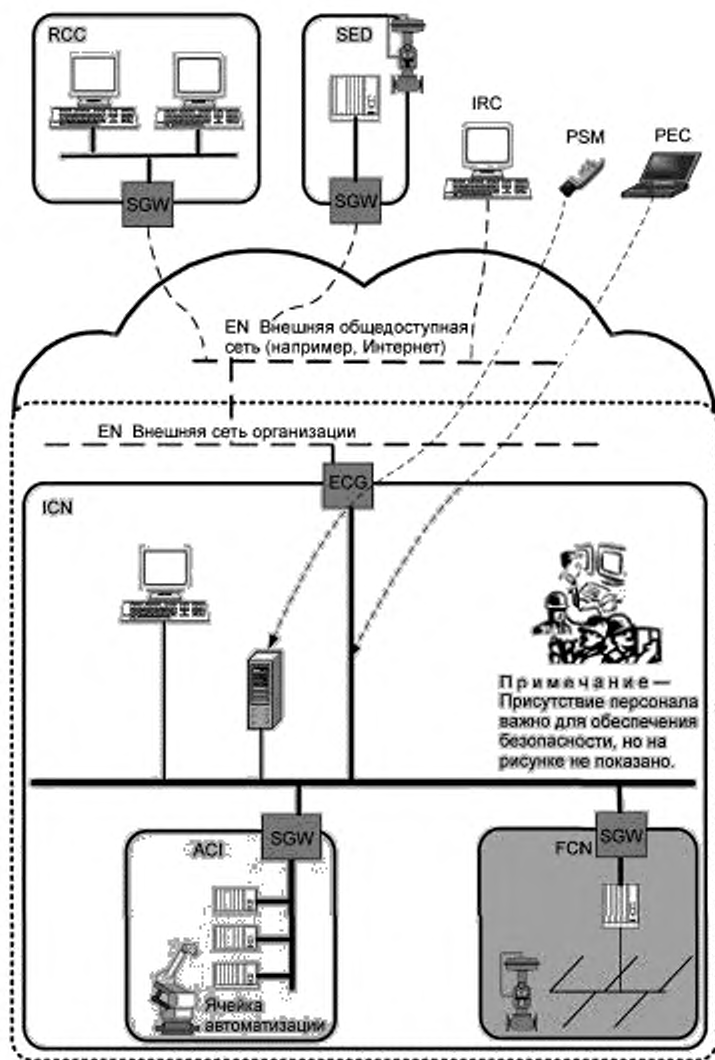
RCC

SGW

SED

SGW

IRC

PSM

PEC

EN Внешняя общедоступная сеть (например, Интернет)

EN Внешняя сеть организации

ECG

ICN

Примечание — Присутствие персонала важно для обеспечения безопасности, но на рисунке не показано.

SGW

ACI

Ячейка автоматизации

SGW

FCN